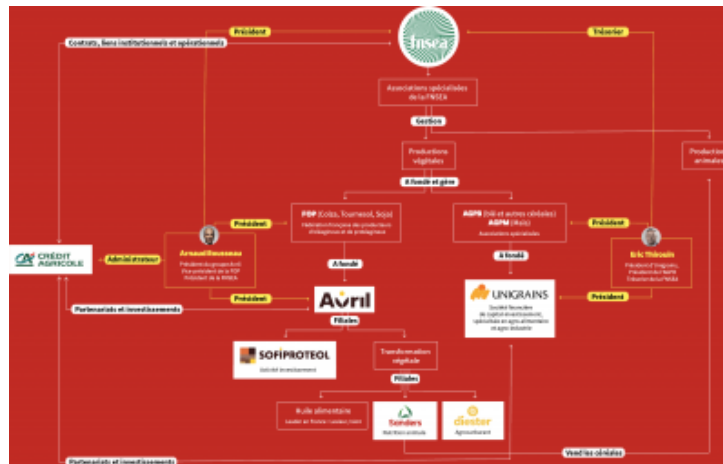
fnsea

Président

Trésorier

Contacts, liens institutionnels et opérationnels

Associations spécialisées de la FNSEA

Gestion

Productions végétales

Productions animales

A fondé et gère

Président

FOP (Colza, Tournesol, Soja)
Fédération française des producteurs d'oléagineux et de protéagineux

AGPB (blé et autres céréales)
AGPM (Maïs)
Associations spécialisées

Président

CRÉDIT AGRICOLE

Administrateur

Arnaud Rousseau
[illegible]

Eric Thirouin
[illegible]

A fondé

A fondé

Président

Président

Partenariats et investissements

Avril

UNIGRAINS
Société financière de capital investissement, spécialisée en agro-alimentaire et agro-industrie

Filiales

SOFIPROTEOL
Société investissement

Transformation végétale

Filiales

Huile alimentaire
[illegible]

Sanders
Nutrition animale

diester
Agrocarburant

Partenariats et investissements

Ventes céréales